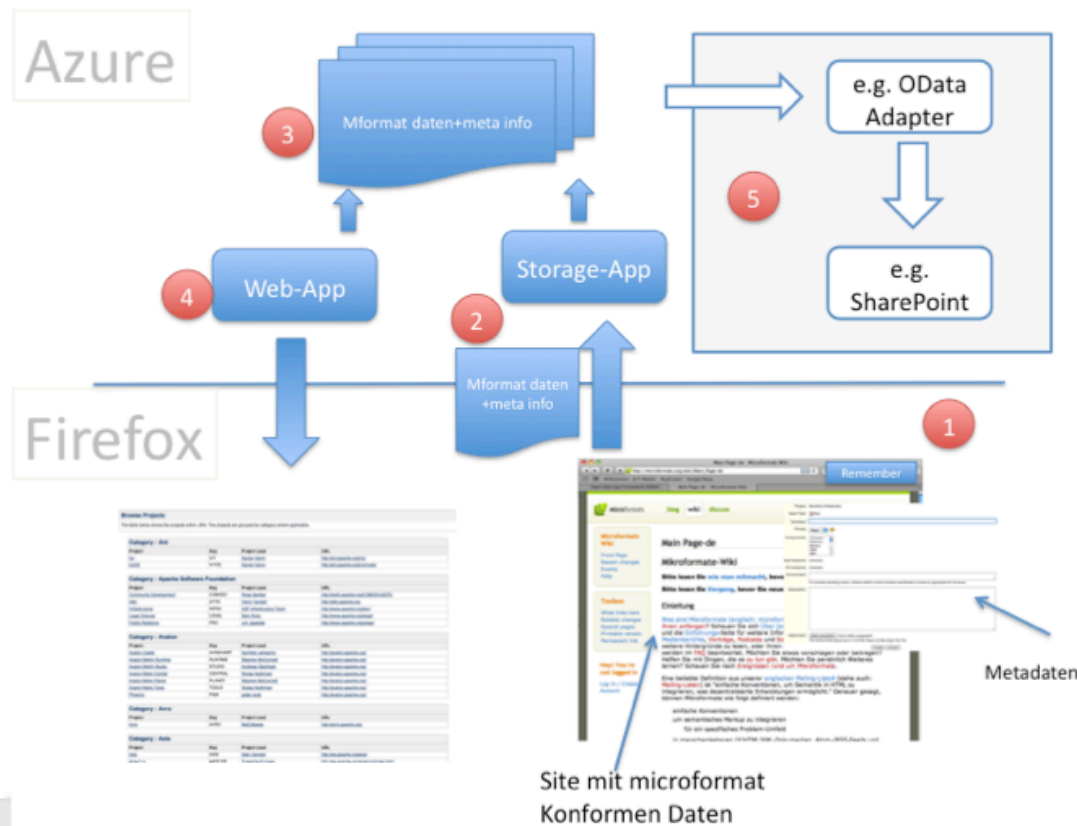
Azure

3
Mformat daten+meta info

e.g. OData Adapter

5

e.g. SharePoint

4
Web-App

Storage-App

2

Mformat daten +meta info

Firefox

1

Remember

Main Page-de

Mikroformate-Wiki

Einleitung

Browse Projects

Metadaten

Site mit microformat Konformen Daten